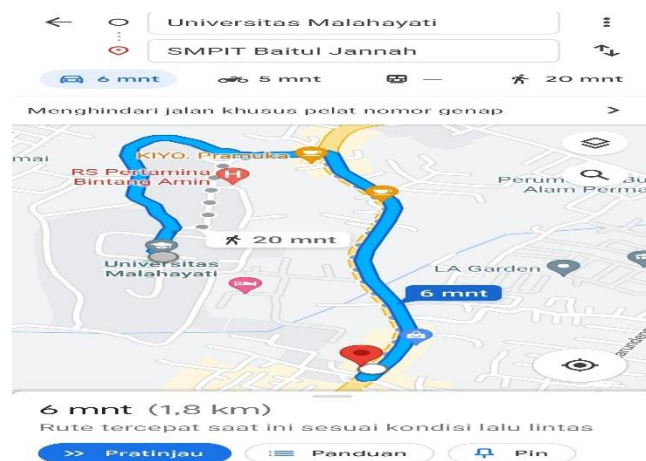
Universitas Malahayati
SMPIT Baitul Jannah
6 mnt
5 mnt
—
20 mnt
Menghindari jalan khusus pelat nomor genap
mai
KIYO. Pramuka
RS Pertamina Bintang Amin
Perum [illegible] Alam Perma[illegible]
20 mnt
Universitas Malahayati
LA Garden
6 mnt
6 mnt (1,8 km)
Rute tercepat saat ini sesuai kondisi lalu lintas
Pratinjau
Panduan
Pin